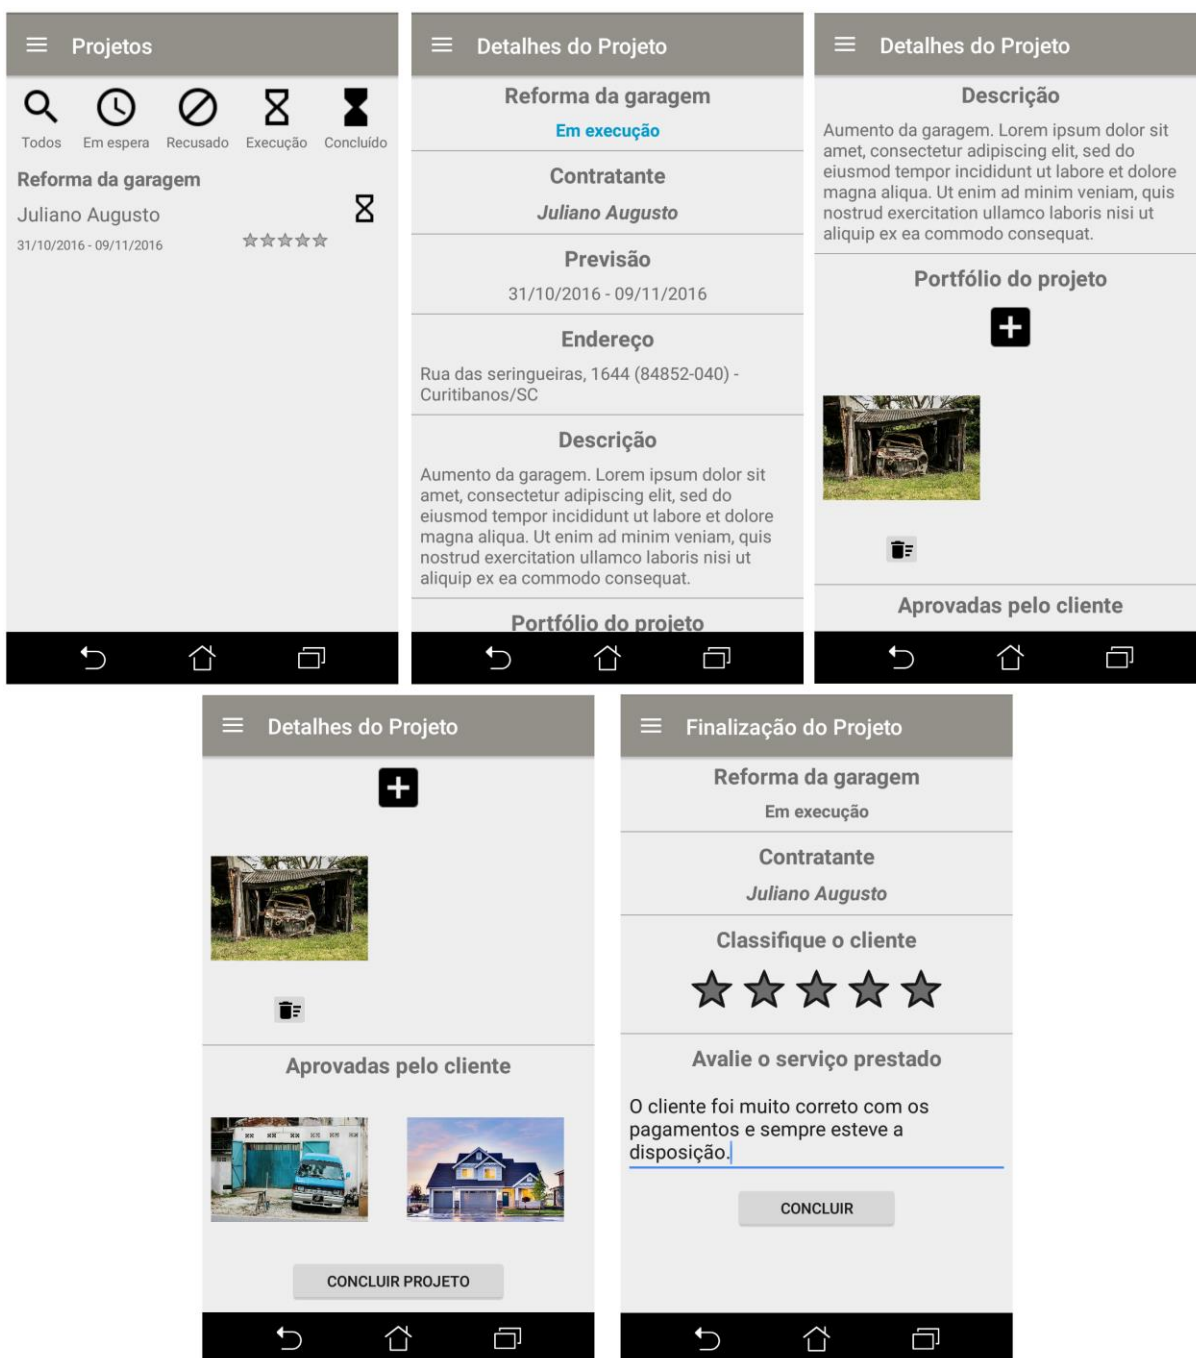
Projetos

Todos Em espera Recusado Execução Concluído

Reforma da garagem
Juliano Augusto
31/10/2016 - 09/11/2016

Detalhes do Projeto

Reforma da garagem
Em execução

Contratante
Juliano Augusto

Previsão
31/10/2016 - 09/11/2016

Endereço
Rua das seringueiras, 1644 (84852-040) - Curitibanos/SC

Descrição
Aumento da garagem. Lorem ipsum dolor sit amet, consectetur adipiscing elit, sed do eiusmod tempor incididunt ut labore et dolore magna aliqua. Ut enim ad minim veniam, quis nostrud exercitation ullamco laboris nisi ut aliquip ex ea commodo consequat.

Portfólio do projeto

Detalhes do Projeto

Descrição
Aumento da garagem. Lorem ipsum dolor sit amet, consectetur adipiscing elit, sed do eiusmod tempor incididunt ut labore et dolore magna aliqua. Ut enim ad minim veniam, quis nostrud exercitation ullamco laboris nisi ut aliquip ex ea commodo consequat.

Portfólio do projeto

Aprovadas pelo cliente

Detalhes do Projeto

Aprovadas pelo cliente

CONCLUIR PROJETO

Finalização do Projeto

Reforma da garagem
Em execução

Contratante
Juliano Augusto

Classifique o cliente

Avalie o serviço prestado

O cliente foi muito correto com os pagamentos e sempre esteve a disposição.

CONCLUIR